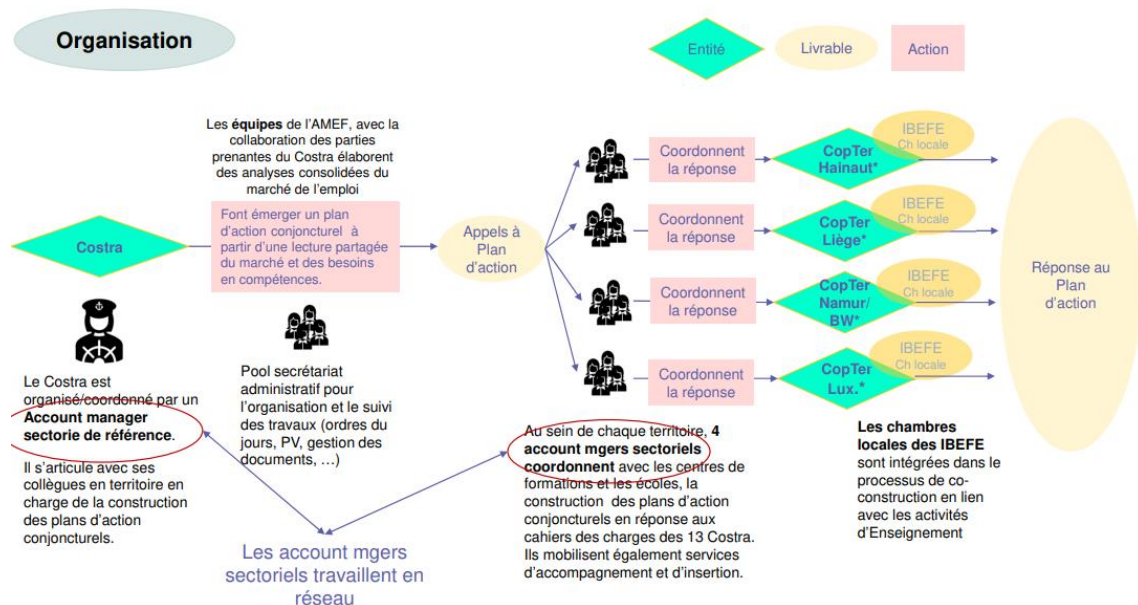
Organisation

Entité

Livrable

Action

Les équipes de l'AMEF, avec la collaboration des parties prenantes du Costra élaborent des analyses consolidées du marché de l'emploi

Font émerger un plan d'action conjoncturel à partir d'une lecture partagée du marché et des besoins en compétences.

Costra

Appels à Plan d'action

Coordonnent la réponse

CopTer Hainaut*

IBEFE Ch locale

Coordonnent la réponse

CopTer Liège*

IBEFE Ch locale

Coordonnent la réponse

CopTer Namur/ BW*

IBEFE Ch locale

Coordonnent la réponse

CopTer Lux.*

IBEFE Ch locale

Réponse au Plan d'action

Le Costra est organisé/coordonné par un Account manager sectorie de référence.

Il s'articule avec ses collègues en territoire en charge de la construction des plans d'action conjoncturels.

Pool secrétariat administratif pour l'organisation et le suivi des travaux (ordres du jours, PV, gestion des documents, …)

Au sein de chaque territoire, 4 account mgers sectoriels coordonnent avec les centres de formations et les écoles, la construction des plans d'action conjoncturels en réponse aux cahiers des charges des 13 Costra. Ils mobilisent également services d'accompagnement et d'insertion.

Les chambres locales des IBEFE sont intégrées dans le processus de co-construction en lien avec les activités d'Enseignement

Les account mgers sectoriels travaillent en réseau